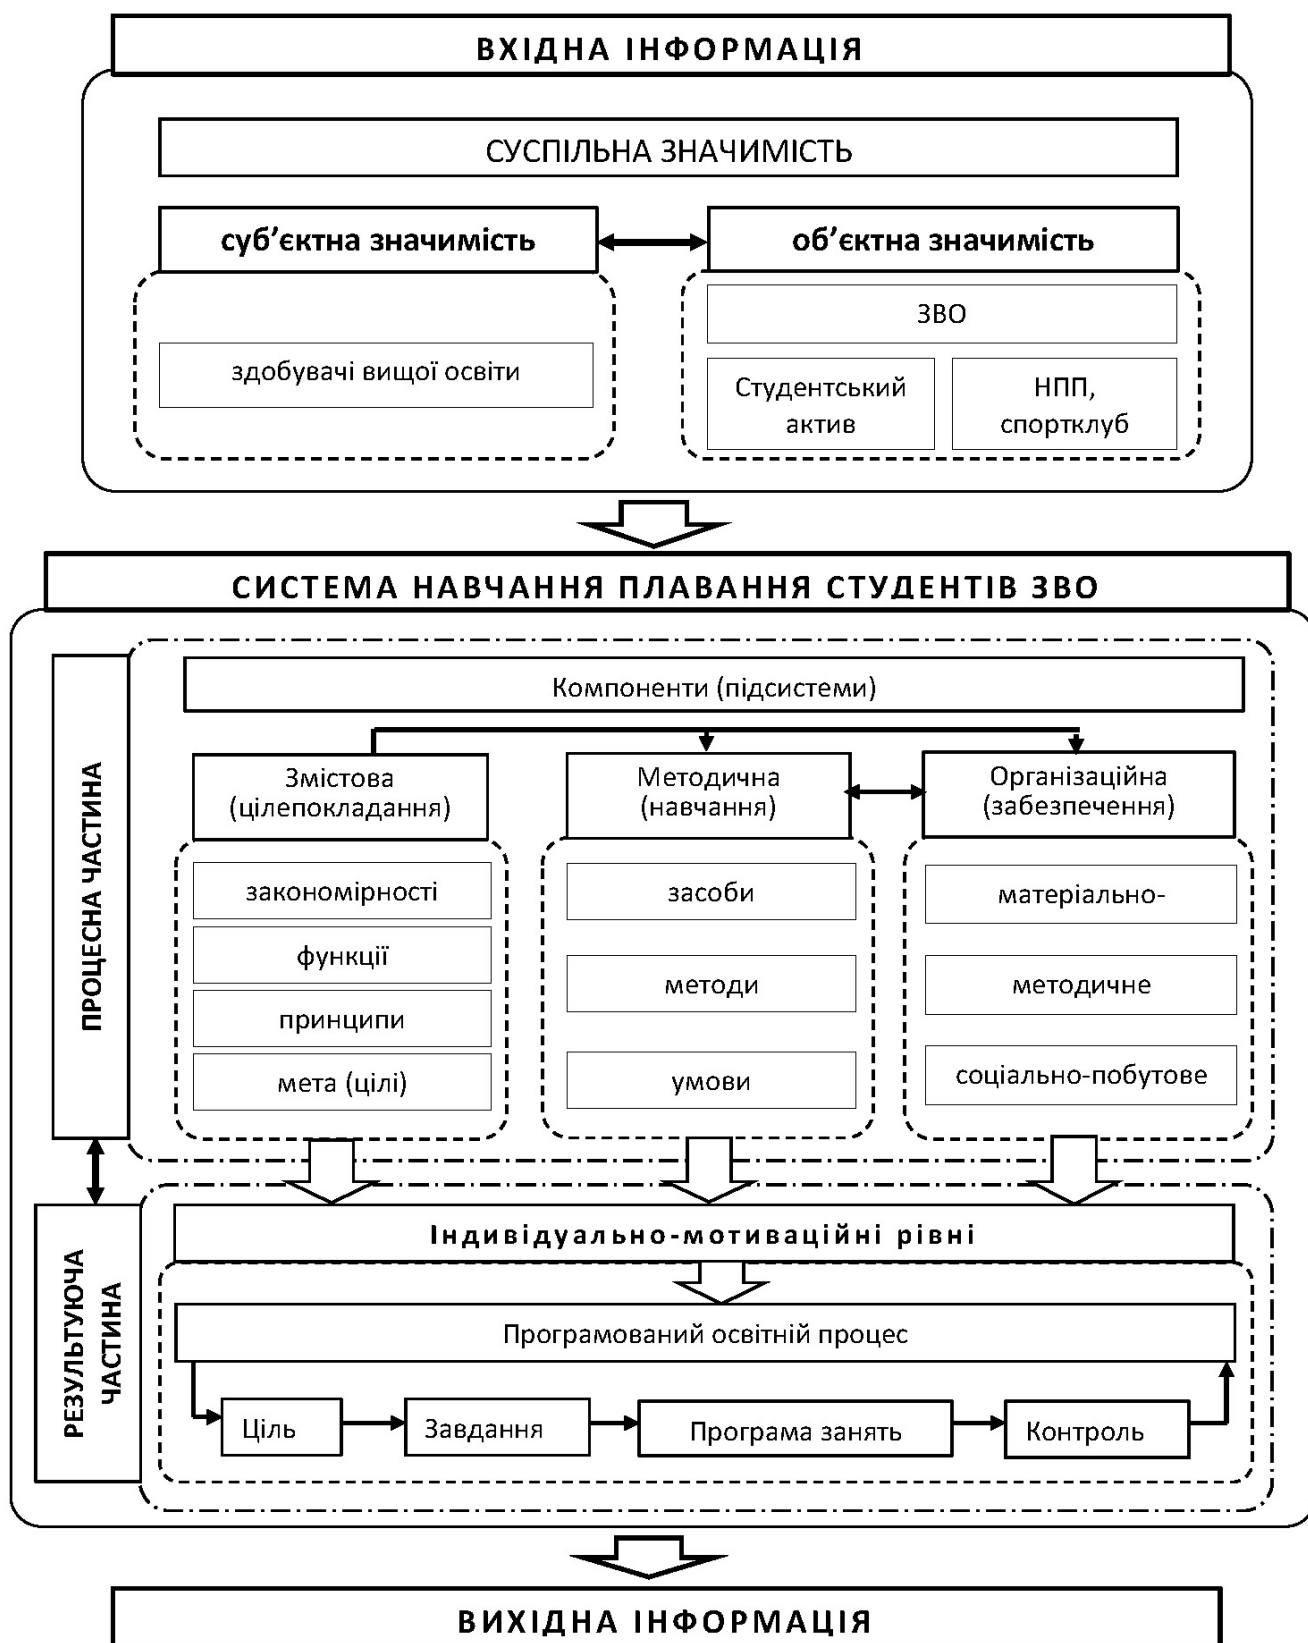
ВХІДНА ІНФОРМАЦІЯ

СУСПІЛЬНА ЗНАЧИМІСТЬ

суб'єктна значимість

об'єктна значимість

здобувачі вищої освіти

ЗВО

Студентський актив

НПП, спортклуб

СИСТЕМА НАВЧАННЯ ПЛАВАННЯ СТУДЕНТІВ ЗВО

ПРОЦЕСНА ЧАСТИНА

Компоненти (підсистеми)

Змістова (цілепокладання)

Методична (навчання)

Організаційна (забезпечення)

закономірності

функції

принципи

мета (цілі)

засоби

методи

умови

матеріально-

методичне

соціально-побутове

РЕЗУЛЬТУЮЧА ЧАСТИНА

Індивідуально-мотиваційні рівні

Програмований освітній процес

Ціль

Завдання

Програма занять

Контроль

ВИХІДНА ІНФОРМАЦІЯ